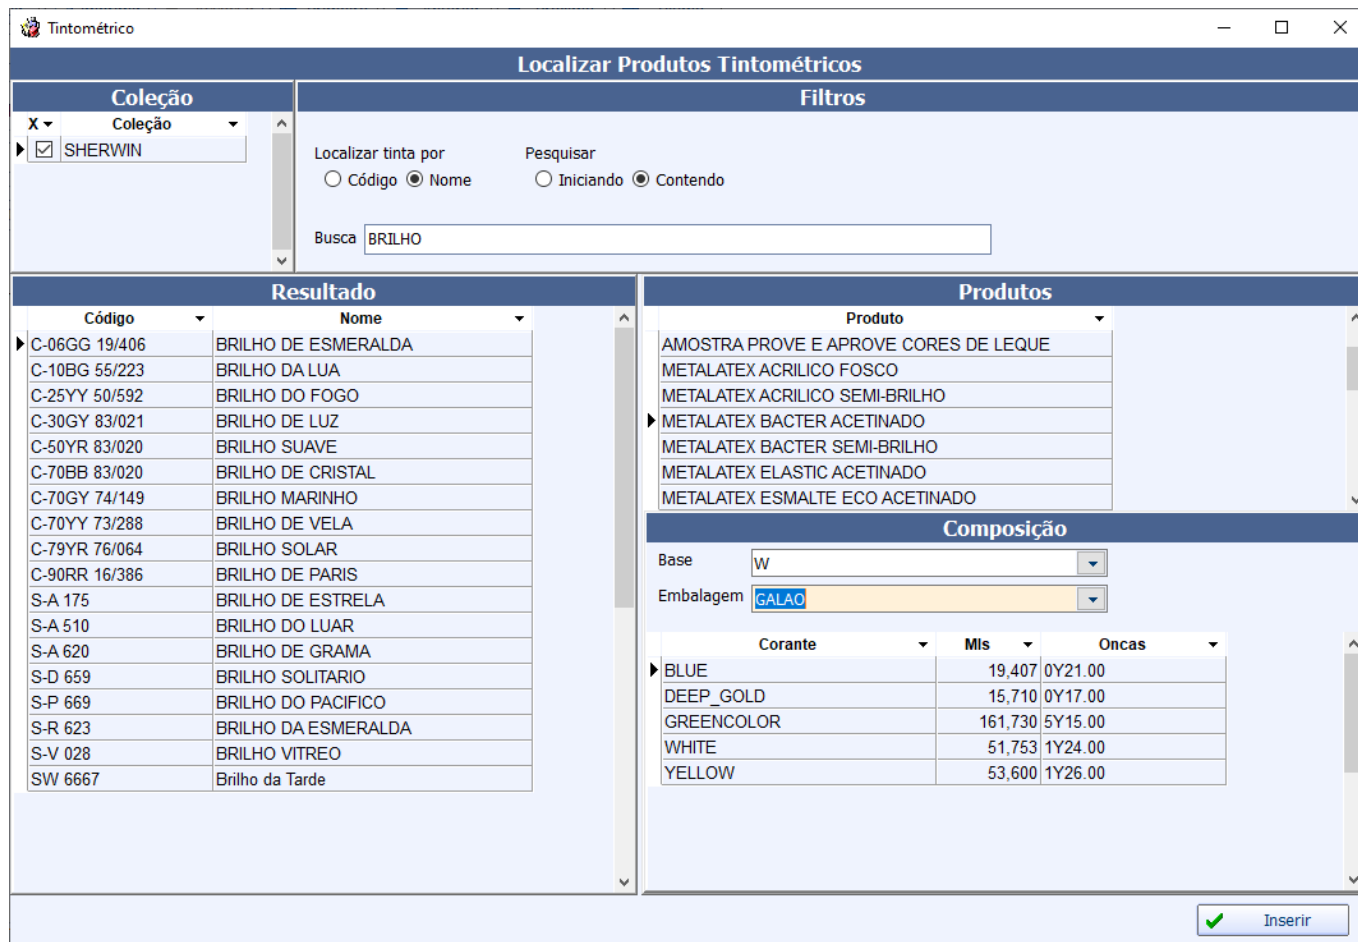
Tintométrico

Localizar Produtos Tintométricos

Coleção

| X | Coleção |
|---|---|
| ☑ | SHERWIN |

Filtros

Localizar tinta por
Código  Nome

Pesquisar
Iniciando  Contendo

Busca BRILHO

Resultado

| Código | Nome |
|---|---|
| C-06GG 19/406 | BRILHO DE ESMERALDA |
| C-10BG 55/223 | BRILHO DA LUA |
| C-25YY 50/592 | BRILHO DO FOGO |
| C-30GY 83/021 | BRILHO DE LUZ |
| C-50YR 83/020 | BRILHO SUAVE |
| C-70BB 83/020 | BRILHO DE CRISTAL |
| C-70GY 74/149 | BRILHO MARINHO |
| C-70YY 73/288 | BRILHO DE VELA |
| C-79YR 76/064 | BRILHO SOLAR |
| C-90RR 16/386 | BRILHO DE PARIS |
| S-A 175 | BRILHO DE ESTRELA |
| S-A 510 | BRILHO DO LUAR |
| S-A 620 | BRILHO DE GRAMA |
| S-D 659 | BRILHO SOLITARIO |
| S-P 669 | BRILHO DO PACIFICO |
| S-R 623 | BRILHO DA ESMERALDA |
| S-V 028 | BRILHO VITREO |
| SW 6667 | Brilho da Tarde |

Produtos

| Produto |
|---|
| AMOSTRA PROVE E APROVE CORES DE LEQUE |
| METALATEX ACRILICO FOSCO |
| METALATEX ACRILICO SEMI-BRILHO |
| METALATEX BACTER ACETINADO |
| METALATEX BACTER SEMI-BRILHO |
| METALATEX ELASTIC ACETINADO |
| METALATEX ESMALTE ECO ACETINADO |

Composição

Base W
Embalagem GALAO

| Corante | Mls | Oncas |
|---|---|---|
| BLUE | 19,407 | 0Y21.00 |
| DEEP_GOLD | 15,710 | 0Y17.00 |
| GREENCOLOR | 161,730 | 5Y15.00 |
| WHITE | 51,753 | 1Y24.00 |
| YELLOW | 53,600 | 1Y26.00 |

Inserir